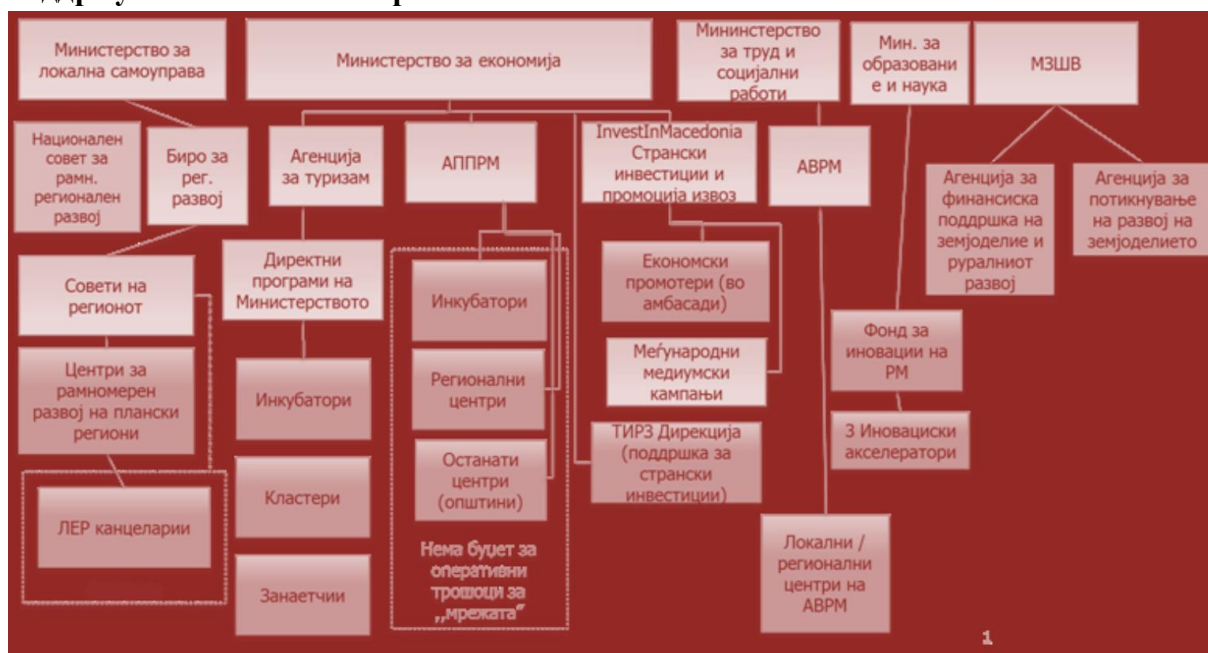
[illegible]

Министерство за локална самоуправа

Министерство за економија

Мининстерство за труд и социјални работи

Мин. за образование и наука

МЗШВ

Национален совет за рамн. регионален развој

Биро за рег. развој

Агенција за туризам

АППРМ

InvestInMacedonia Странски инвестиции и промоција извоз

АВРМ

Агенција за финансиска поддршка на земјоделие и руралниот развој

Агенција за потикнување на развој на земјоделието

Совети на регионот

Директни програми на Министерството

Инкубатори

Економски промотери (во амбасади)

Меѓународни медиумски кампањи

Фонд за иновации на РМ

Центри за рамномерен развој на плански региони

Инкубатори

Регионални центри

ТИРЗ Дирекција (поддршка за странски инвестиции)

3 Иновациски акселератори

Останати центри (општини)

ЛЕР канцеларии

Кластери

Занаетчии

Нема буџет за оперативни трошоци за „мрежата"

Локални / регионални центри на АВРМ

1